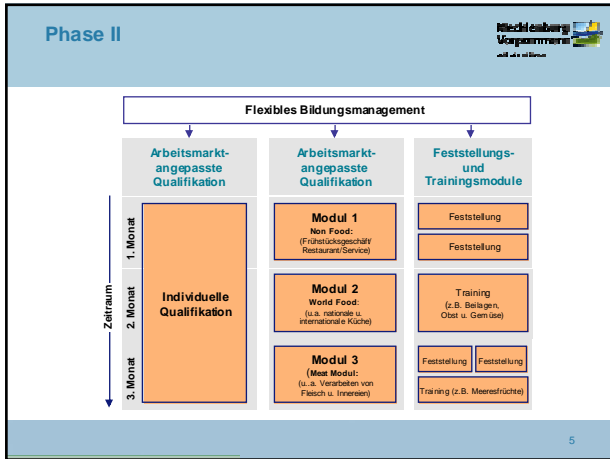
Phase II

Mecklenburg Vorpommern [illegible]

Flexibles Bildungsmanagement

Arbeitsmarktangepasste Qualifikation

Arbeitsmarktangepasste Qualifikation

Feststellungs- und Trainingsmodule

Zeitraum

1. Monat

2. Monat

3. Monat

Individuelle Qualifikation

Modul 1
Non Food:
(Frühstücksgeschäft/ Restaurant/Service)

Modul 2
World Food:
(u.a. nationale u. internationale Küche)

Modul 3
(Meat Modul:
(u..a. Verarbeiten von Fleisch u. Innereien)

Feststellung

Feststellung

Training
(z.B. Beilagen, Obst u. Gemüse)

Feststellung

Feststellung

Training (z.B. Meeresfrüchte)

5